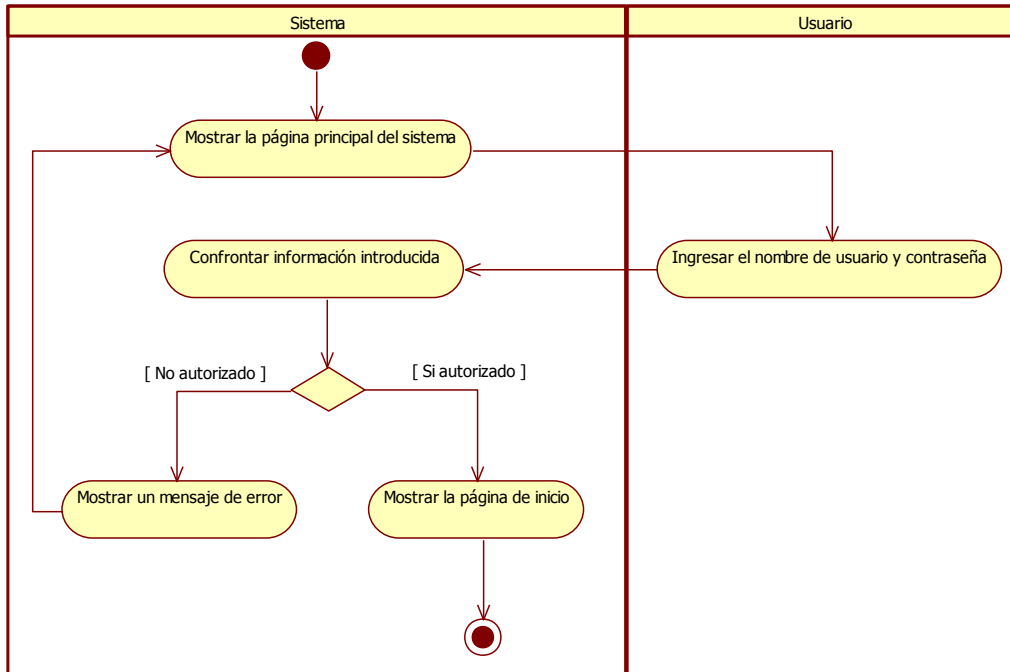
Sistema

Usuario

Mostrar la página principal del sistema

Ingresar el nombre de usuario y contraseña

Confrontar información introducida

[ No autorizado ]

[ Si autorizado ]

Mostrar un mensaje de error

Mostrar la página de inicio